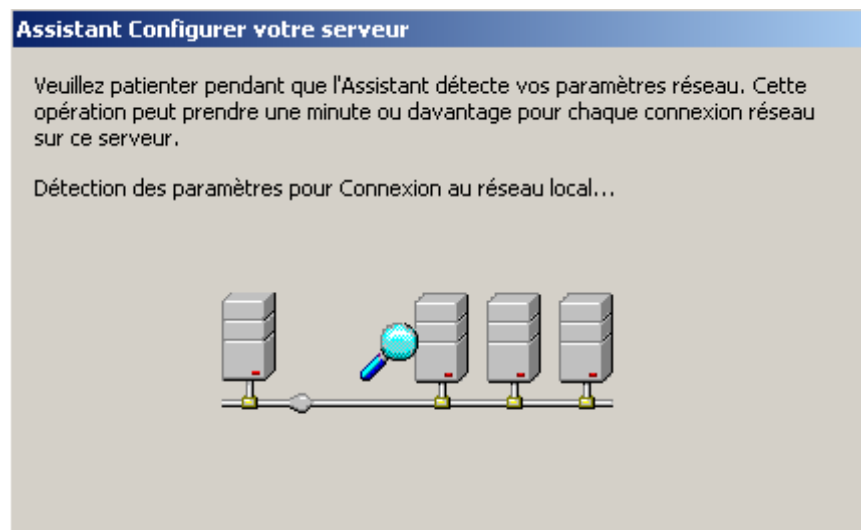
Assistant Configurer votre serveur

Veuillez patienter pendant que l'Assistant détecte vos paramètres réseau. Cette opération peut prendre une minute ou davantage pour chaque connexion réseau sur ce serveur.

Détection des paramètres pour Connexion au réseau local...